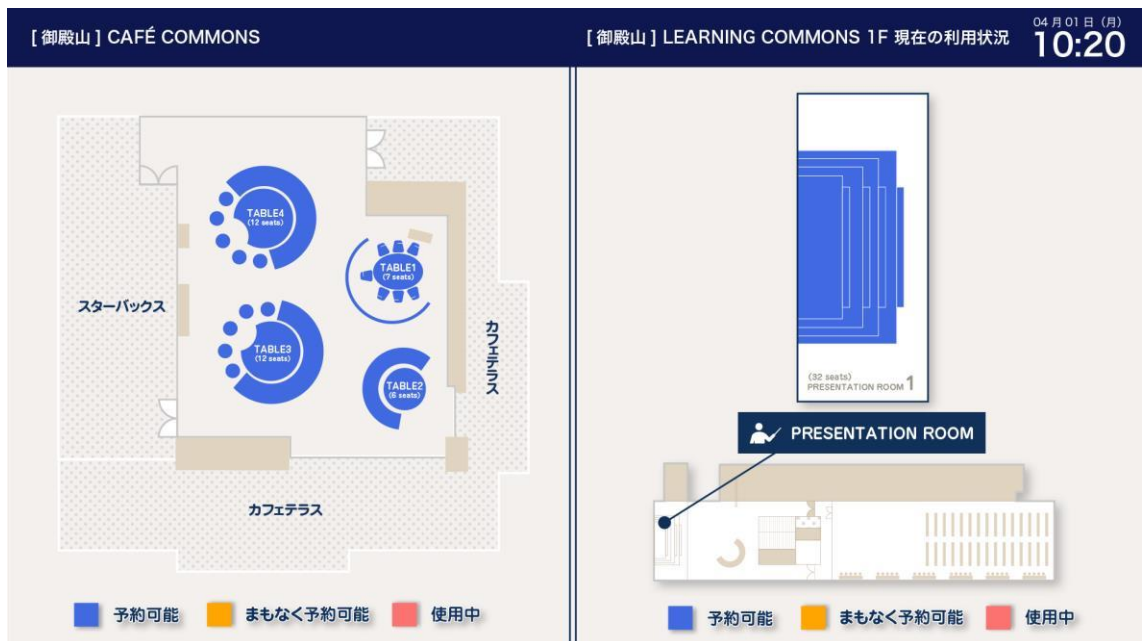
[御殿山] CAFÉ COMMONS

[御殿山] LEARNING COMMONS 1F 現在の利用状況

04月01日 (月)
10:20

TABLE4
(12 seats)

TABLE1
(7 seats)

スターバックス

TABLE3
(12 seats)

TABLE2
(6 seats)

カフェテラス

カフェテラス

予約可能 まもなく予約可能 使用中

(32 seats)
PRESENTATION ROOM 1

PRESENTATION ROOM

予約可能 まもなく予約可能 使用中